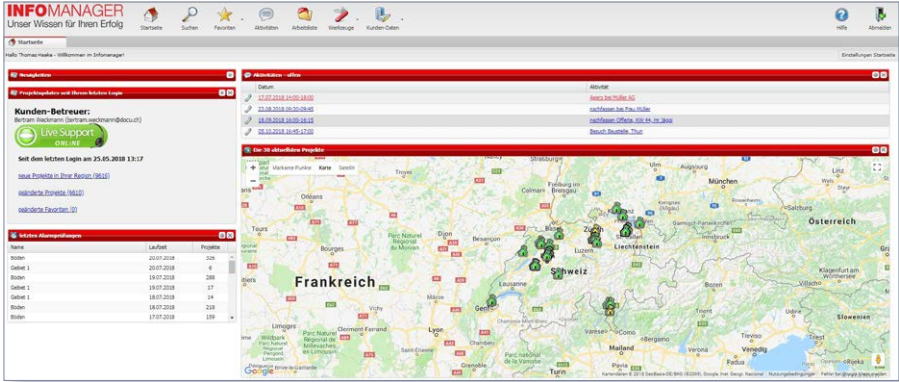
INFOMANAGER
Unser Wissen für Ihren Erfolg

Startseite Suchen Favoriten Aktivitäten Arbeitsliste Werkzeuge Kunden-Daten Hilfe Abmelden

Startseite

Hallo Thomas Haake - Willkommen im Infomanager! Einstellungen Startseite

Neuigkeiten

Projektupdates seit Ihrem letzten Login

Kunden-Betreuer:
Bertram Weckmann (bertram.weckmann@docu.ch)

Live Support ONLINE

Seit dem letzten Login am 25.05.2018 13:17

neue Projekte in Ihrer Region (9610)

geänderte Projekte (9610)

geänderte Favoriten (0)

letzten Alarmprüfungen

| Name | Laufzeit | Projekte |
|---|---|---|
| Boden | 20.07.2018 | 326 |
| Gebiet 1 | 20.07.2018 | 6 |
| Boden | 19.07.2018 | 288 |
| Gebiet 1 | 19.07.2018 | 17 |
| Gebiet 1 | 18.07.2018 | 14 |
| Boden | 18.07.2018 | 218 |
| Boden | 17.07.2018 | 159 |

Aktivitäten - offen

| Datum | Aktivität |
|---|---|
| 17.07.2018 14:00-18:00 | Apero bei Müller AG |
| 23.08.2018 09:30-09:45 | nachfassen bei Frau Müller |
| 18.09.2018 16:00-16:15 | nachfassen Offerte, KW 44, Hr. Jäggi |
| 05.10.2018 16:45-17:00 | Besuch Baustelle, Thun |

Die 30 aktuellsten Projekte

Markante Punkte Karte Satellit

Frankreich Schweiz Liechtenstein Österreich Strasbourg Freiburg im Breisgau Besançon Zürich Luzern Lausanne Genf Lyon Slowenien

Google Kartendaten © 2018 GeoBasis-DE/BKG (©2009), Google, Inst. Geogr. Nacional Nutzungsbedingungen Fehler bei Google Maps melden